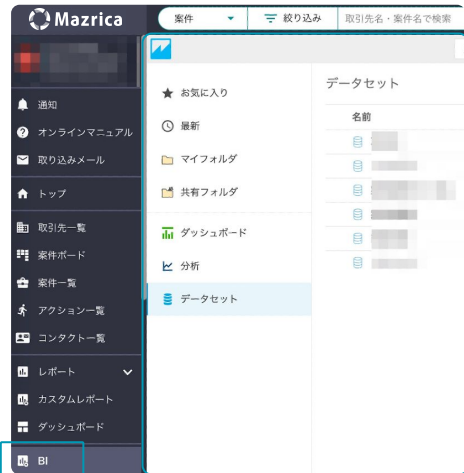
Mazrica

案件

絞り込み

取引先名・案件名で検索

通知

オンラインマニュアル

取り込みメール

トップ

取引先一覧

案件ボード

案件一覧

アクション一覧

コンタクト一覧

レポート

カスタムレポート

ダッシュボード

BI

お気に入り

最新

マイフォルダ

共有フォルダ

ダッシュボード

分析

データセット

データセット

名前